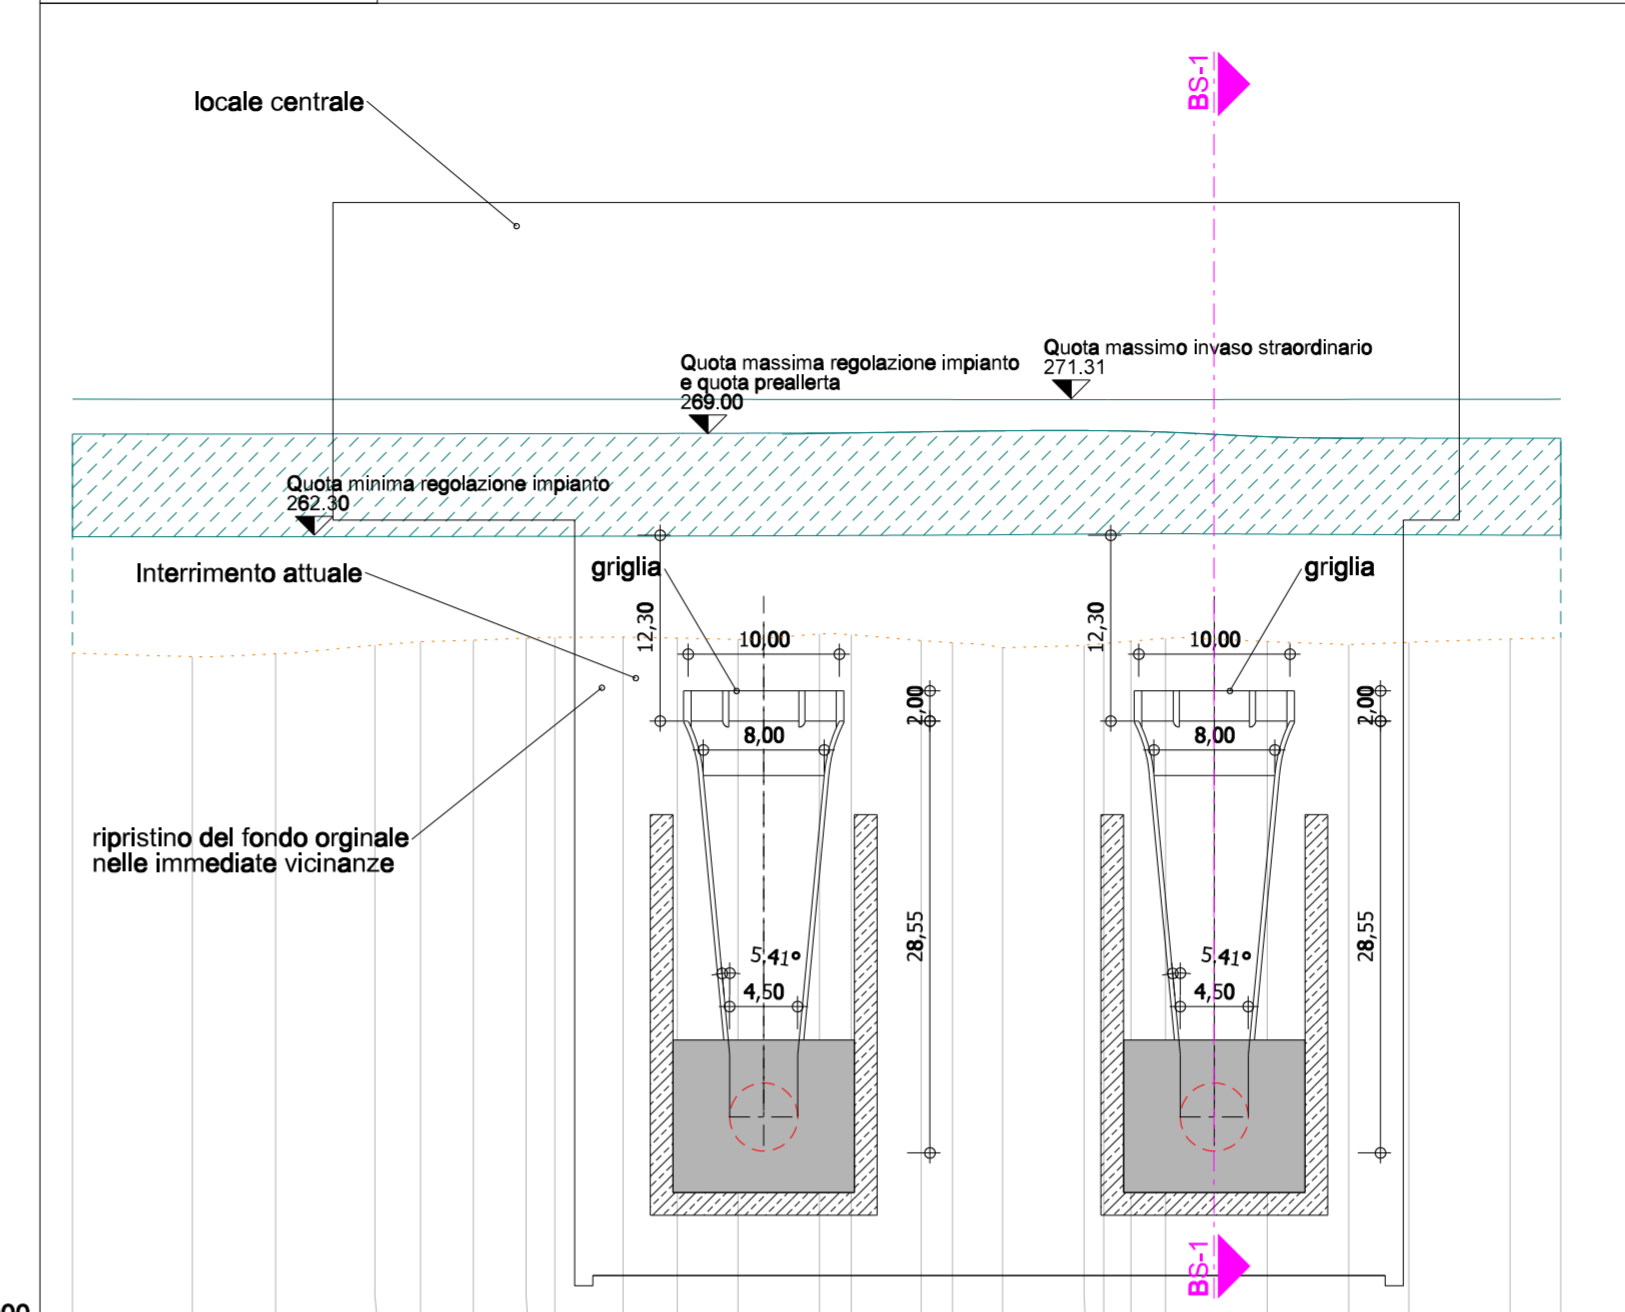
locale centrale

BS-1

Quota massimo invaso straordinario
271.31

Quota massima regolazione impianto
e quota preallerta
269.00

Quota minima regolazione impianto
262.30

Interrimento attuale

griglia

griglia

12,30

10,00

12,30

10,00

2,00

8,00

2,00

8,00

ripristino del fondo orginale
nelle immediate vicinanze

28,55

28,55

5.41°

5.41°

4,50

4,50

BS-1

00